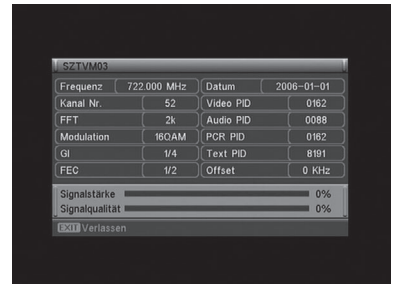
SZTVM03

| Frequenz | 722.000 MHz | Datum | 2006-01-01 |
|---|---|---|---|
| Kanal Nr. | 52 | Video PID | 0162 |
| FFT | 2k | Audio PID | 0088 |
| Modulation | 16QAM | PCR PID | 0162 |
| GI | 1/4 | Text PID | 8191 |
| FEC | 1/2 | Offset | 0 KHz |

Signalstärke 0%
Signalqualität 0%

EXIT Verlassen